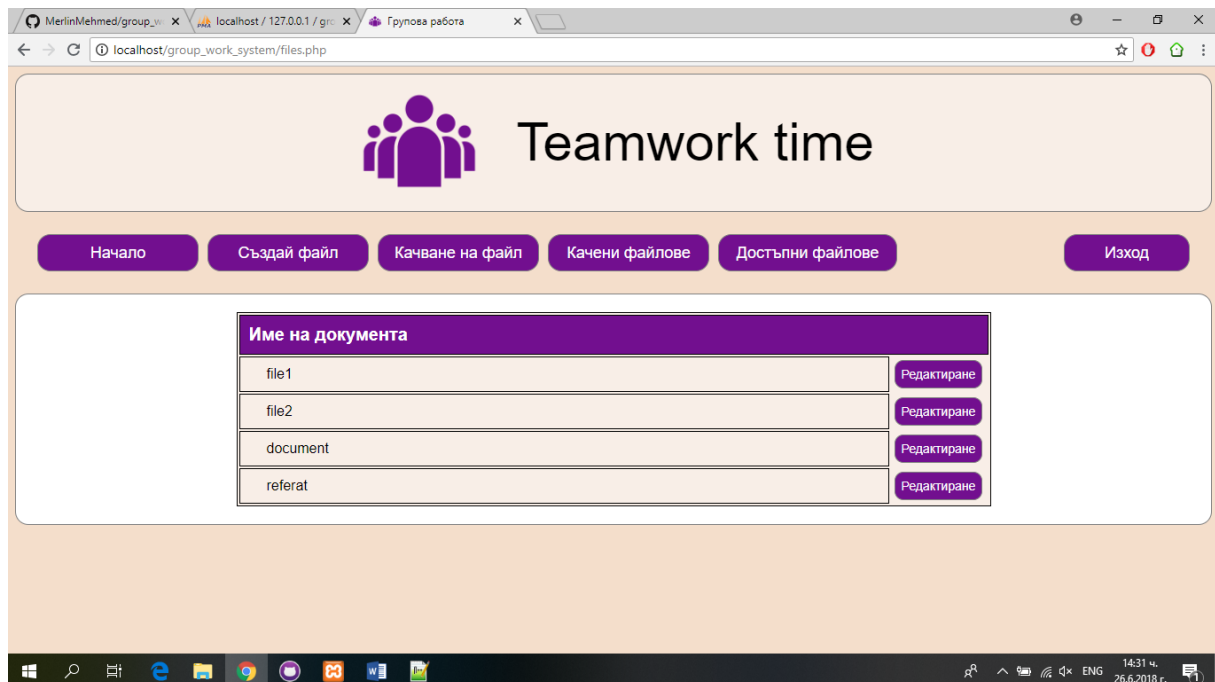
MerlinMehmed/group_w ×
localhost / 127.0.0.1 / gro ×
Групова работа ×

localhost/group_work_system/files.php

Teamwork time

Начало
Създай файл
Качване на файл
Качени файлове
Достъпни файлове
Изход

| Име на документа | |
|---|---|
| file1 | Редактиране |
| file2 | Редактиране |
| document | Редактиране |
| referat | Редактиране |

ENG
14:31 ч.
26.6.2018 г.